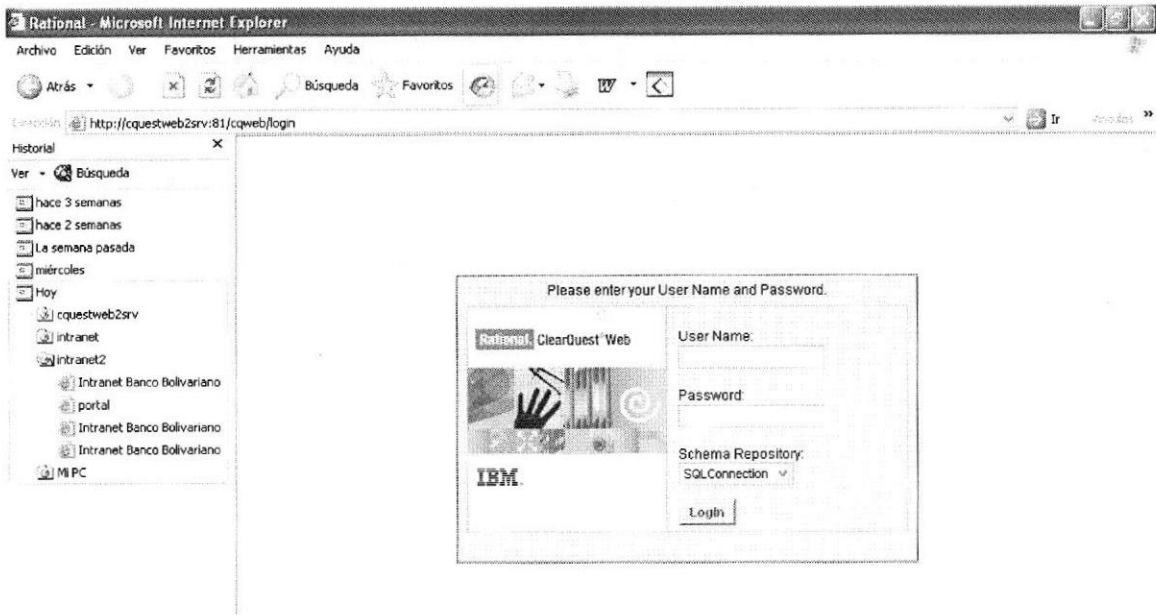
Rational - Microsoft Internet Explorer

Archivo Edición Ver Favoritos Herramientas Ayuda

Atrás Búsqueda Favoritos

Dirección http://cquestweb2srv:81/cqweb/login

Ir Vínculos »

Historial ×

Ver Búsqueda

hace 3 semanas
hace 2 semanas
La semana pasada
miércoles
Hoy
cquestweb2srv
intranet
intranet2
Intranet Banco Bolivariano
portal
Intranet Banco Bolivariano
Intranet Banco Bolivariano
Mi PC

Please enter your User Name and Password.

Rational ClearQuest Web

IBM.

User Name:

Password:

Schema Repository:

SQLConnection

Login